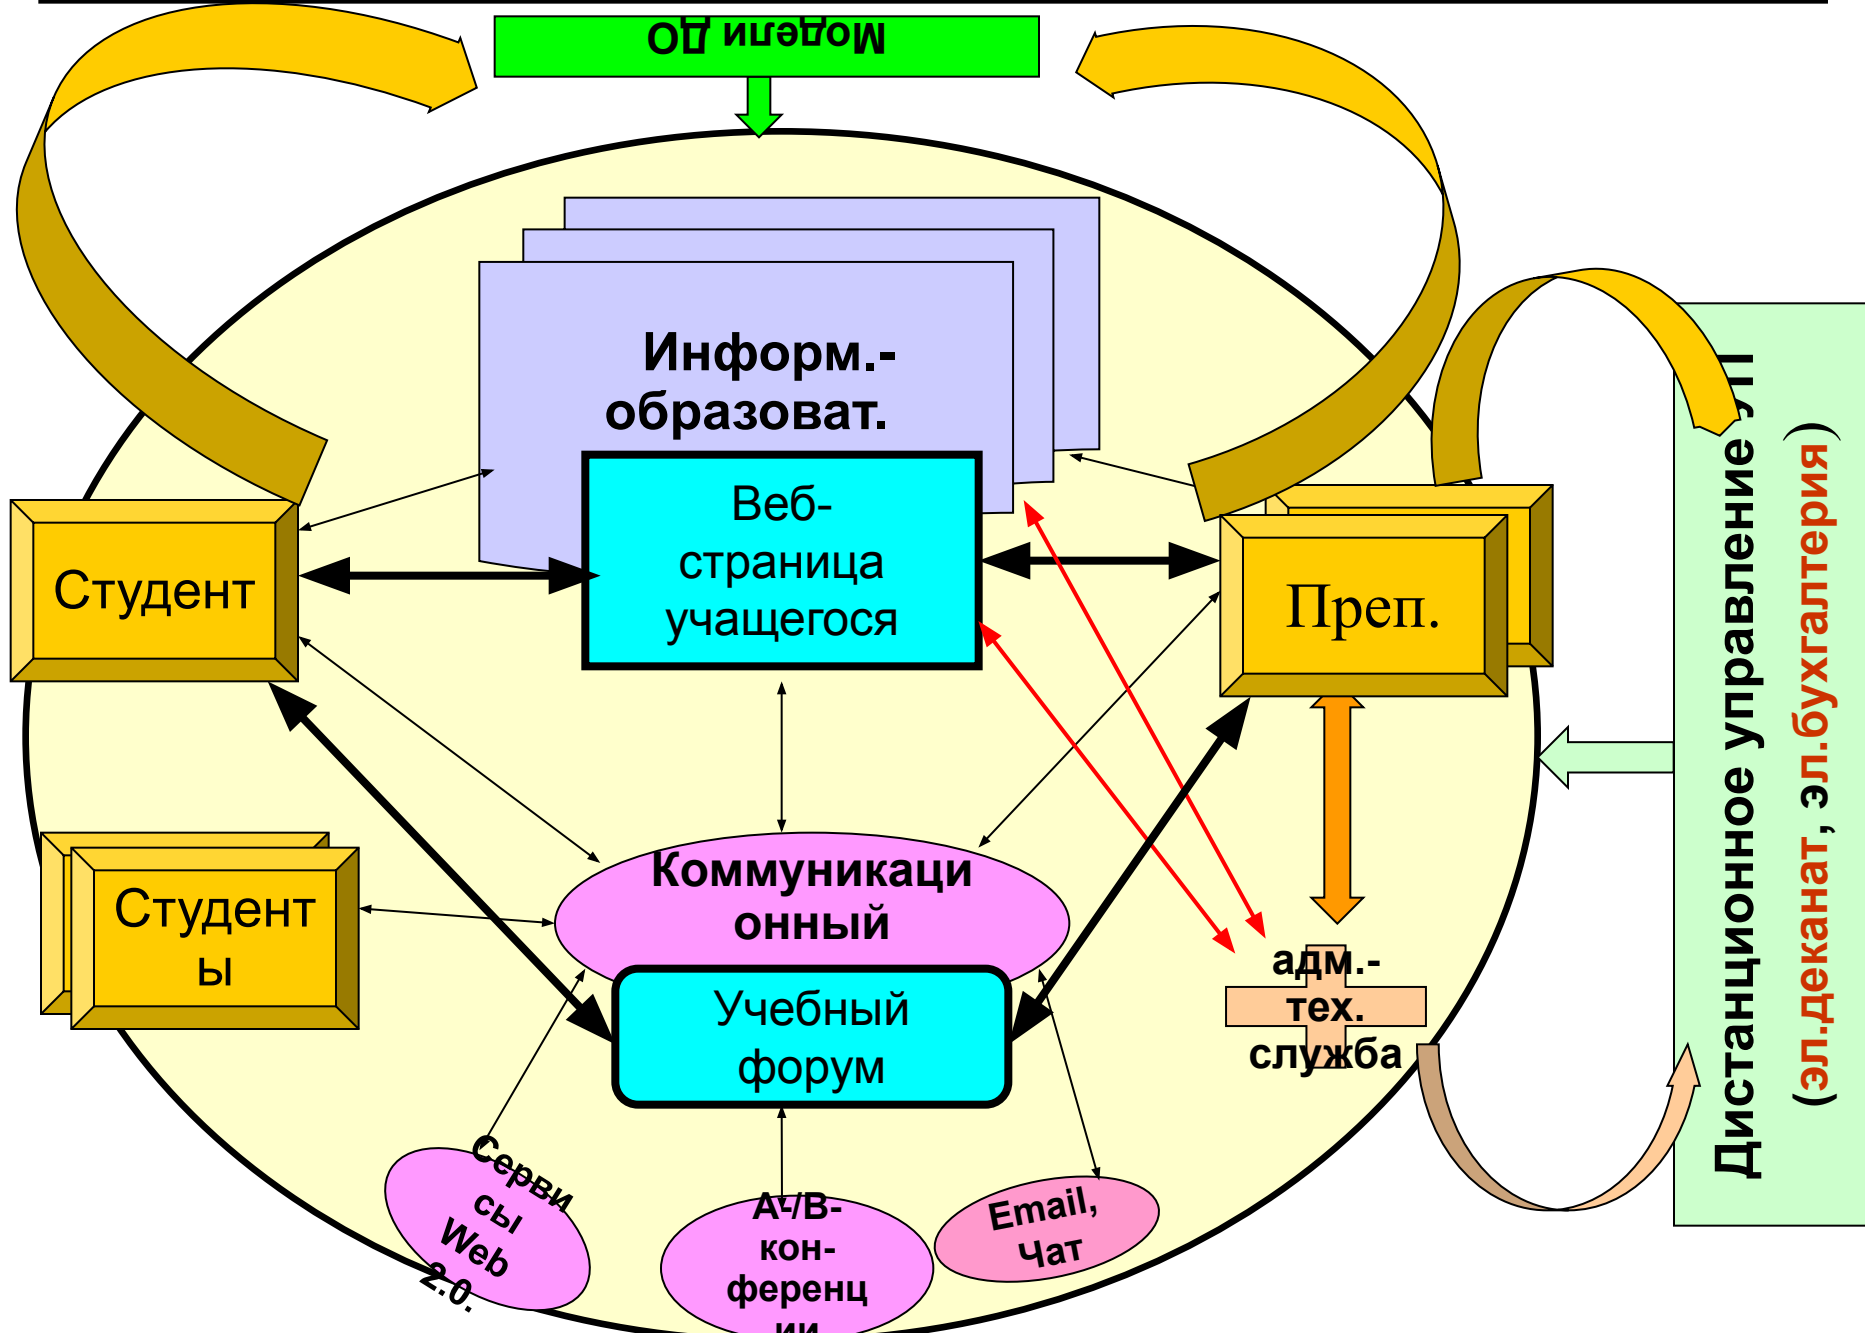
Модели ДО

Информ.-образоват.

Веб-страница учащегося

Студент

Преп.

Студенты

Коммуникационный

Учебный форум

адм.-тех. служба

Сервисы Web 2.0.

А-/В-кон-ференции

Email, Чат

Дистанционное управление УП

(эл.деканат, эл.бухгалтерия)